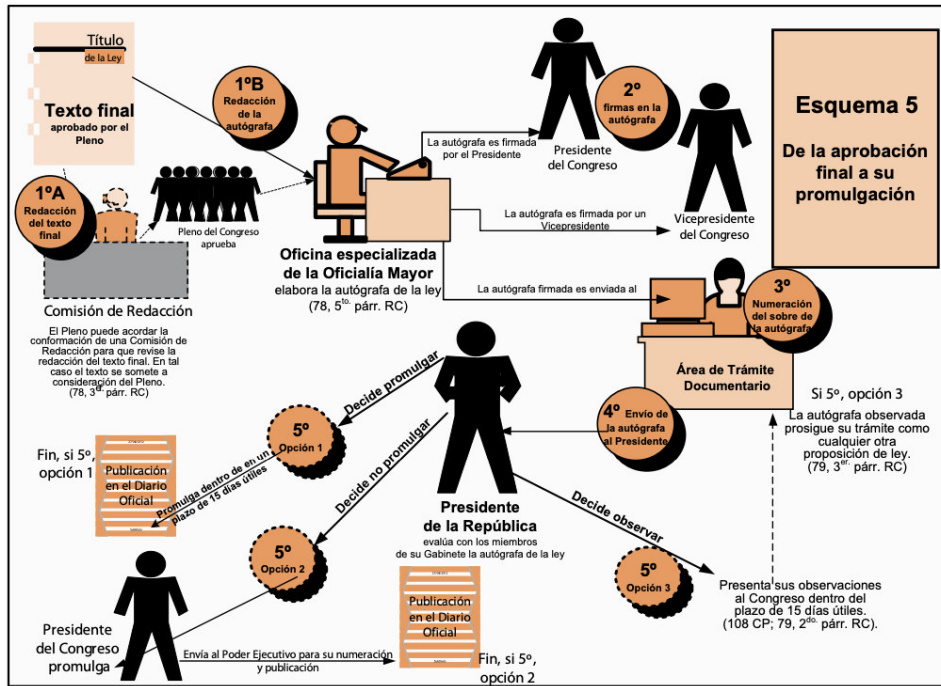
Título
de la Ley

Texto final
aprobado por el Pleno

1ºA
Redacción del texto final

Comisión de Redacción

El Pleno puede acordar la conformación de una Comisión de Redacción para que revise la redacción del texto final. En tal caso el texto se somete a consideración del Pleno. (78, 3$^{er.}$ párr. RC)

Pleno del Congreso aprueba

1ºB
Redacción de la autógrafa

Oficina especializada de la Oficialía Mayor
elabora la autógrafa de la ley (78, 5$^{to.}$ párr. RC)

La autógrafa es firmada por el Presidente

2º
firmas en la autógrafa

Presidente del Congreso

La autógrafa es firmada por un Vicepresidente

Vicepresidente del Congreso

Esquema 5

De la aprobación final a su promulgación

La autógrafa firmada es enviada al

3º
Numeración del sobre de la autógrafa

Área de Trámite Documentario

4º
Envío de la autógrafa al Presidente

Si 5º, opción 3
La autógrafa observada prosigue su trámite como cualquier otra proposición de ley. (79, 3$^{er.}$ párr. RC)

Decide promulgar

5º
Opción 1

Fin, si 5º, opción 1

Publicación en el Diario Oficial

Promulga dentro de en un plazo de 15 días útiles

Decide no promulgar

Presidente de la República
evalúa con los miembros de su Gabinete la autógrafa de la ley

Decide observar

5º
Opción 3

Presenta sus observaciones al Congreso dentro del plazo de 15 días útiles. (108 CP; 79, 2$^{do.}$ párr. RC).

5º
Opción 2

Presidente del Congreso promulga

Envía al Poder Ejecutivo para su numeración y publicación

Publicación en el Diario Oficial

Fin, si 5º, opción 2